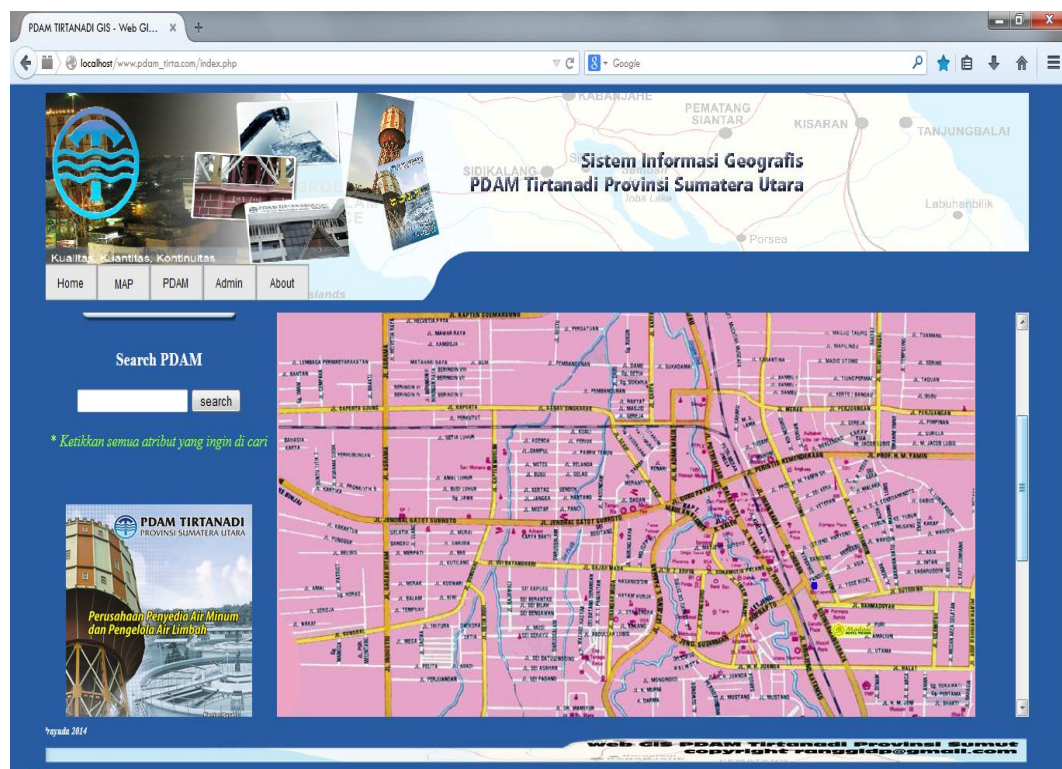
PDAM TIRTANADI GIS - Web GI... ×

localhost/www.pdam_tirta.com/index.php

Google

KABANJAHE
PEMATANG SIANTAR
KISARAN
TANJUNGBALAI
SIDIKALANG
Toba Lake
Labuhanbilik
Porsea

Sistem Informasi Geografis
PDAM Tirtanadi Provinsi Sumatera Utara

Kualitas, Kuantitas, Kontinuitas

Home
MAP
PDAM
Admin
About

Search PDAM

search

* Ketikkan semua atribut yang ingin di cari

PDAM TIRTANADI
PROVINSI SUMATERA UTARA

Perusahaan Penyedia Air Minum dan Pengelola Air Limbah

JL. GATOT SUBROTO
JL. JENDRAL GATOT SUBROTO
JL. PERINTIS KEMERDEKAAN
JL. PROF. H. M. YAMIN
JL. KAPTEN SUMARSONO

Prayuda 2014

web GIS PDAM Tirtanadi Provinsi Sumut
Copyright rangga@gmail.com